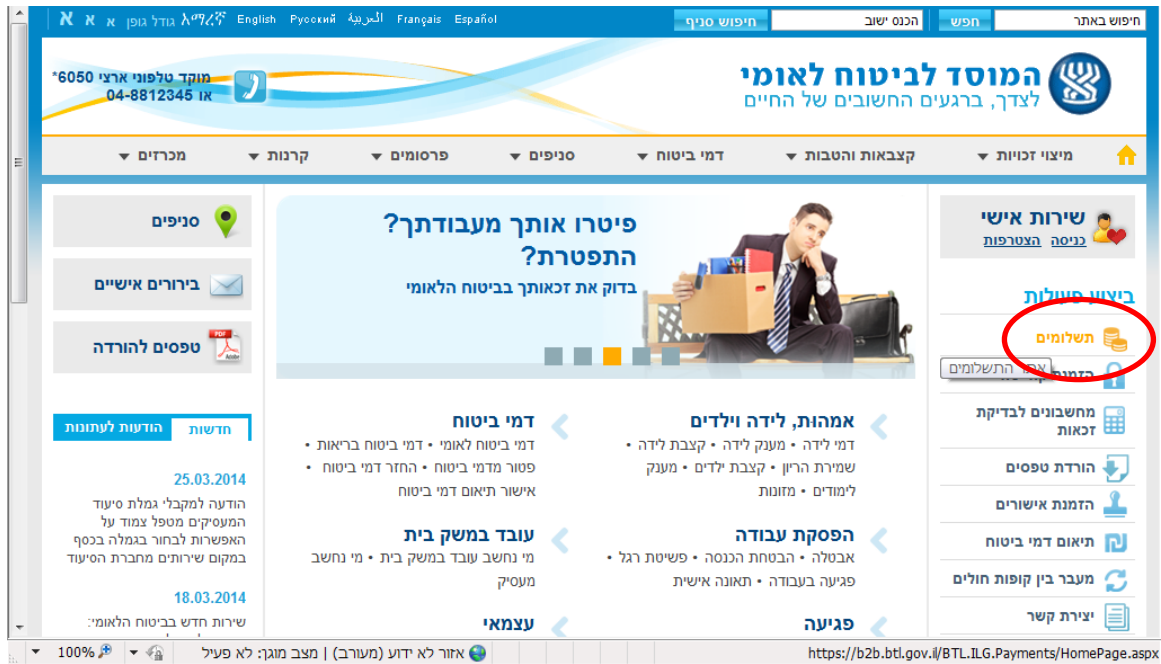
A א A גודל גופן ትግርኛ English Русский العربية Français Español
חיפוש באתר חפש הכנס ישוב חיפוש סניף

המוסד לביטוח לאומי
לצדך, ברגעים החשובים של החיים

מוקד טלפוני ארצי 6050*
או 04-8812345

מיצוי זכויות | קצבאות והטבות | דמי ביטוח | סניפים | פרסומים | קרנות | מכרזים

שירות אישי
כניסה הצטרפות

ביצוע פעולות
תשלומים
אמצעי התשלומים
הזמנת
מחשבונים לבדיקת זכאות
הורדת טפסים
הזמנת אישורים
תיאום דמי ביטוח
מעבר בין קופות חולים
יצירת קשר

פיטרו אותך מעבודתך? התפטרת?
בדוק את זכאותך בביטוח הלאומי

אמהות, לידה וילדים
דמי לידה • מענק לידה • קצבת לידה • שמירת הריון • קצבת ילדים • מענק לימודים • מזונות

דמי ביטוח
דמי ביטוח לאומי • דמי ביטוח בריאות • פטור מדמי ביטוח • החזר דמי ביטוח • אישור תיאום דמי ביטוח

הפסקת עבודה
אבטלה • הבטחת הכנסה • פשיטת רגל • פגיעה בעבודה • תאונה אישית

עובד במשק בית
מי נחשב עובד במשק בית • מי נחשב מעסיק

פגיעה

עצמאי

סניפים
בירורים אישיים
טפסים להורדה

חדשות הודעות לעיתונות

25.03.2014
הודעה למקבלי גמלת סיעוד המעסיקים מטפל צמוד על האפשרות לבחור בגמלה בכסף במקום שירותים מחברת הסיעוד

18.03.2014
שירות חדש בביטוח הלאומי:

https://b2b.btl.gov.il/BTL.ILG.Payments/HomePage.aspx אזור לא ידוע (מעורב) | מצב מוגן: לא פעיל 100%